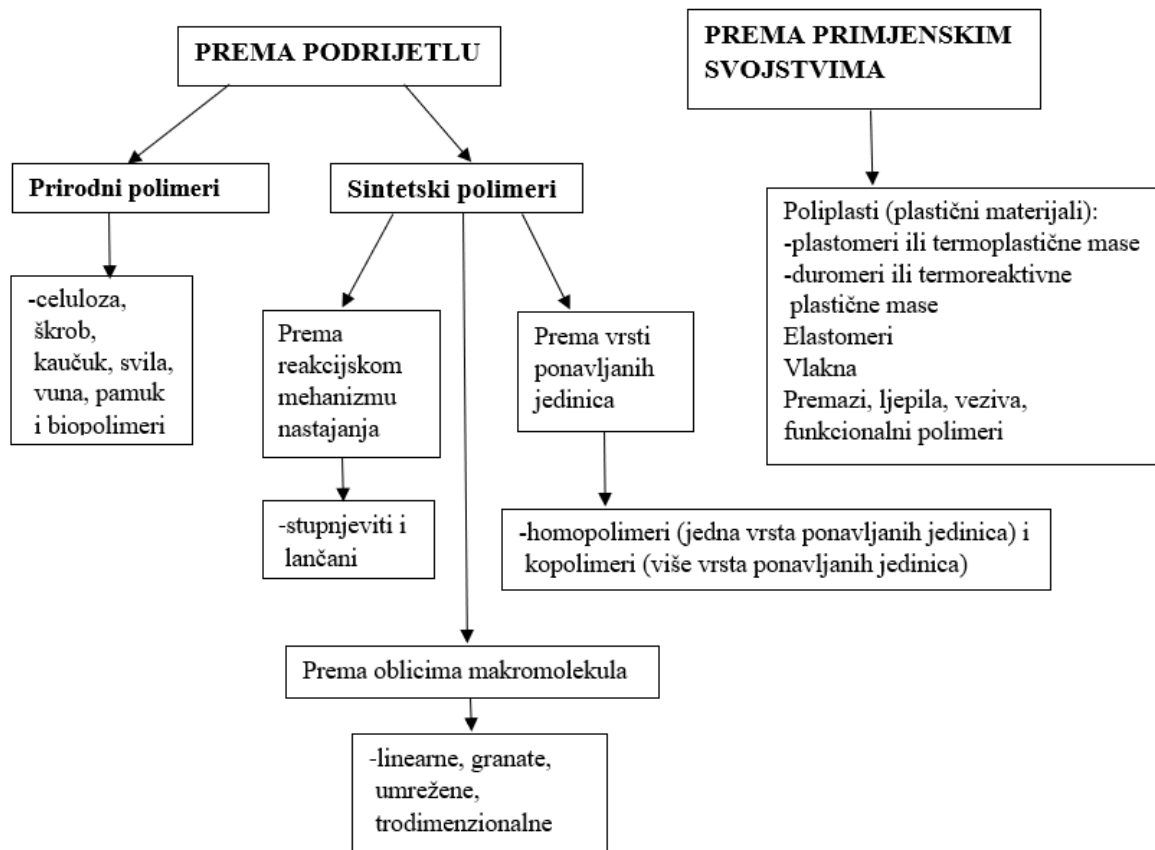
PREMA PODRIJETLU

PREMA PRIMJENSKIM SVOJSTVIMA

Prirodni polimeri

Sintetski polimeri

Poliplasti (plastični materijali):
-plastomeri ili termoplastične mase
-duromeri ili termoreaktivne plastične mase
Elastomeri
Vlakna
Premazi, ljepila, veziva, funkcionalni polimeri

-celuloza, škrob, kaučuk, svila, vuna, pamuk i biopolimeri

Prema reakcijskom mehanizmu nastajanja

Prema vrsti ponavljanih jedinica

-stupnjeviti i lančani

-homopolimeri (jedna vrsta ponavljanih jedinica) i kopolimeri (više vrsta ponavljanih jedinica)

Prema oblicima makromolekula

-linearne, granate, umrežene, trodimenzionalne